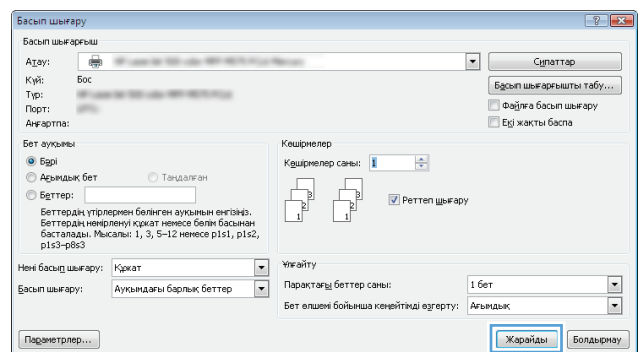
Басып шығару

Басып шығарғыш

Атау: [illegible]

Күй: Бос

Түр: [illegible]

Порт: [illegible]

Аңғартпа:

Сипаттар

Басып шығарғышты табу...

Файлға басып шығару

Екі жақты баспа

Бет ауқымы

Барі

Ағымдық бет

Таңдалған

Беттер:

Беттердің үтірлермен бөлінген ауқымын енгізіңіз. Беттердің нөмірленуі құжат немесе бөлім басынан басталады. Мысалы: 1, 3, 5–12 немесе p1s1, p1s2, p1s3–p8s3

Кешірмелер

Кешірмелер саны: 1

Реттеп шығару

Нені басып шығару: Құжат

Басып шығару: Ауқымдағы барлық беттер

Ұлғайту

Парақтағы беттер саны: 1 бет

Бет өлшемі бойынша кеңейтімді өзгерту: Ағымдық

Параметрлер...

Жарайды

Болдырмау